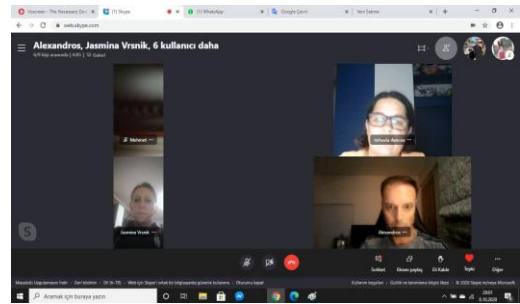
Vocaroo - The Necessary Dri... | (1) Skype | (1) WhatsApp | Google Çeviri | Yeni Sekme

web.skype.com

Alexandros, Jasmina Vrsnik, 6 kullanıcı daha

Mehmet

Jasmina Vrsnik

Alexandros

Sohbet

Ekranı paylaş

Kaydet

Tepki

Diğer

Aramak için buraya yazın